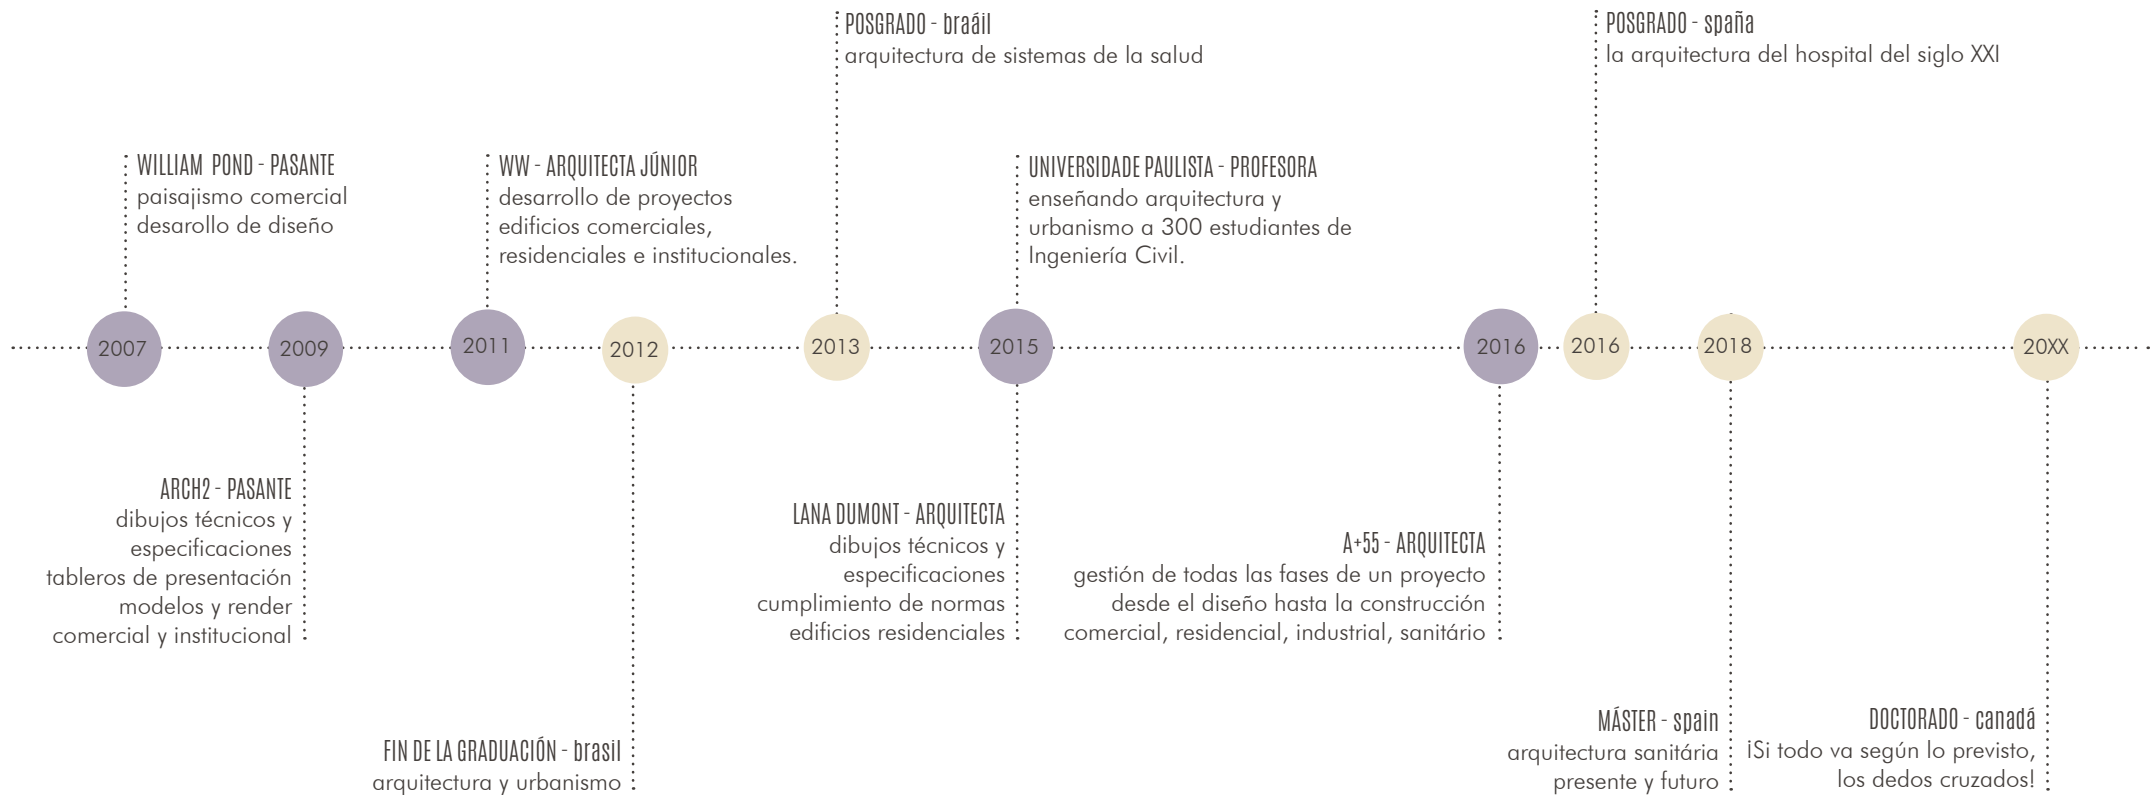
POSGRADO - braáil
arquitectura de sistemas de la salud

POSGRADO - spaña
la arquitectura del hospital del siglo XXI

WILLIAM POND - PASANTE
paisajismo comercial
desarollo de diseño

WW - ARQUITECTA JÚNIOR
desarrollo de proyectos
edificios comerciales,
residenciales e institucionales.

UNIVERSIDADE PAULISTA - PROFESORA
enseñando arquitectura y
urbanismo a 300 estudiantes de
Ingeniería Civil.

2007 2009 2011 2012 2013 2015 2016 2016 2018 20XX

ARCH2 - PASANTE
dibujos técnicos y
especificaciones
tableros de presentación
modelos y render
comercial y institucional

LANA DUMONT - ARQUITECTA
dibujos técnicos y
especificaciones
cumplimiento de normas
edificios residenciales

A+55 - ARQUITECTA
gestión de todas las fases de un proyecto
desde el diseño hasta la construcción
comercial, residencial, industrial, sanitário

FIN DE LA GRADUACIÓN - brasil
arquitectura y urbanismo

MÁSTER - spain
arquitectura sanitária
presente y futuro

DOCTORADO - canadá
¡Si todo va según lo previsto,
los dedos cruzados!